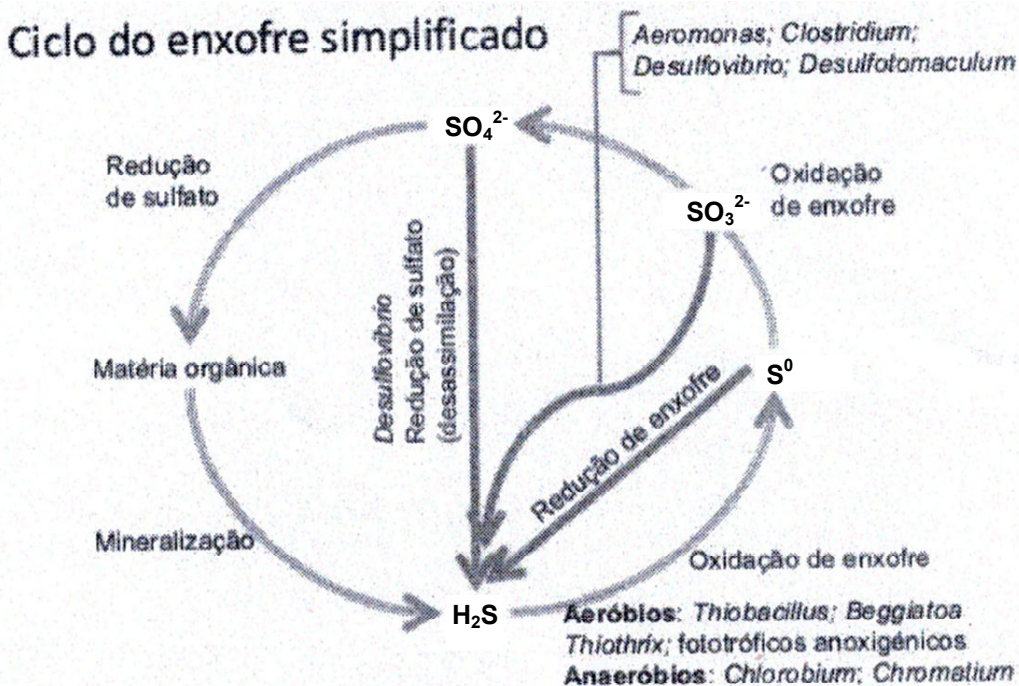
Ciclo do enxofre simplificado

Aeromonas; Clostridium; Desulfovibrio; Desulfotomaculum

$SO_4^{2-}$

Redução de sulfato

Oxidação de enxofre

$SO_3^{2-}$

Desulfovibrio Redução de sulfato (desassimilação)

Matéria orgânica

Redução de enxofre

$S^0$

Mineralização

Oxidação de enxofre

$H_2S$

Aeróbios: Thiobacillus; Beggiatoa Thiothrix; fototróficos anoxigênicos
Anaeróbios: Chlorobium; Chromatium